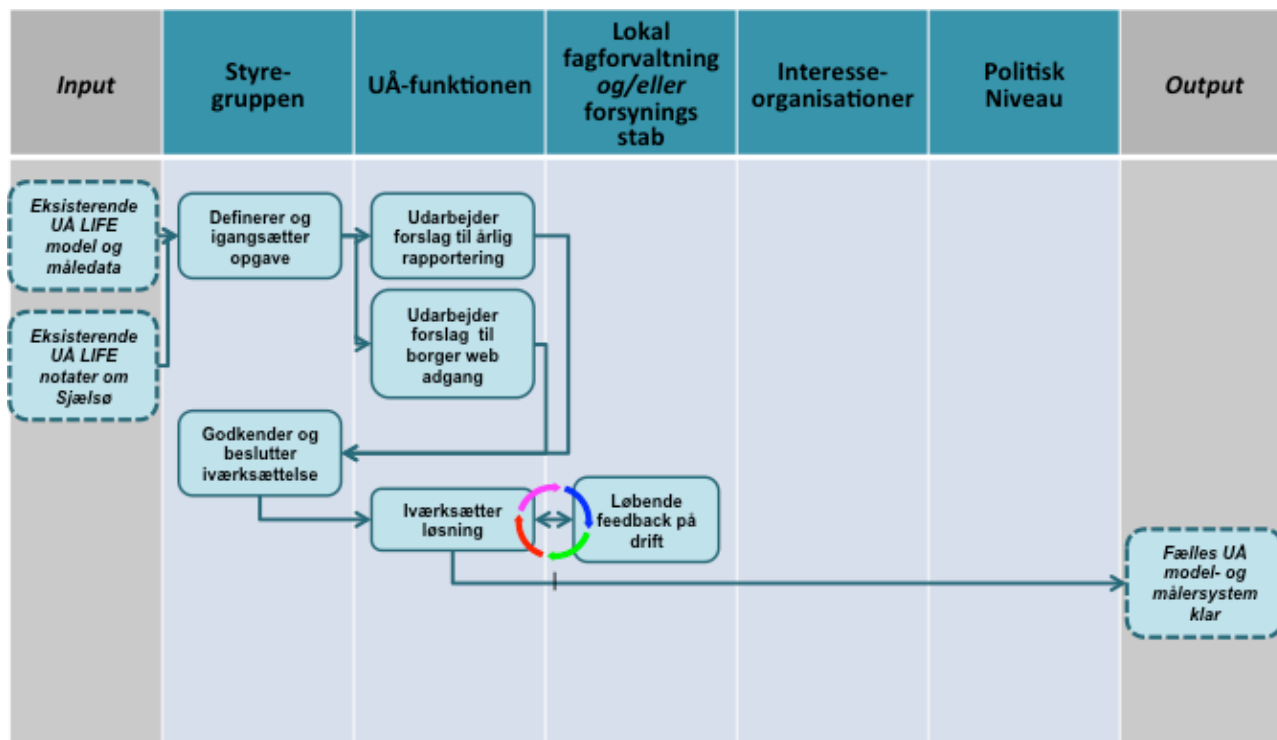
| Input | Styregruppen | UÅ-funktionen | Lokal fagforvaltning og/eller forsynings stab | Interesseorganisationer | Politisk Niveau | Output |
|---|---|---|---|---|---|---|

Eksisterende UÅ LIFE model og måledata

Eksisterende UÅ LIFE notater om Sjælsø

Definerer og igangsætter opgave

Udarbejder forslag til årlig rapportering

Udarbejder forslag til borger web adgang

Godkender og beslutter iværksættelse

Iværksætter løsning

Løbende feedback på drift

Fælles UÅ model- og målersystem klar